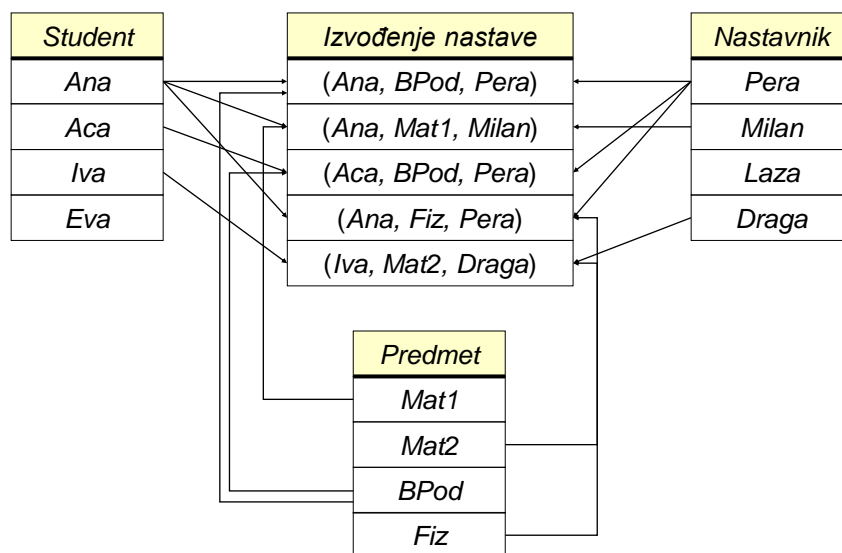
| Student |
|---|
| Ana |
| Aca |
| Iva |
| Eva |

| Izvođenje nastave |
|---|
| (Ana, BPod, Pera) |
| (Ana, Mat1, Milan) |
| (Aca, BPod, Pera) |
| (Ana, Fiz, Pera) |
| (Iva, Mat2, Draga) |

| Nastavnik |
|---|
| Pera |
| Milan |
| Laza |
| Draga |

| Predmet |
|---|
| Mat1 |
| Mat2 |
| BPod |
| Fiz |